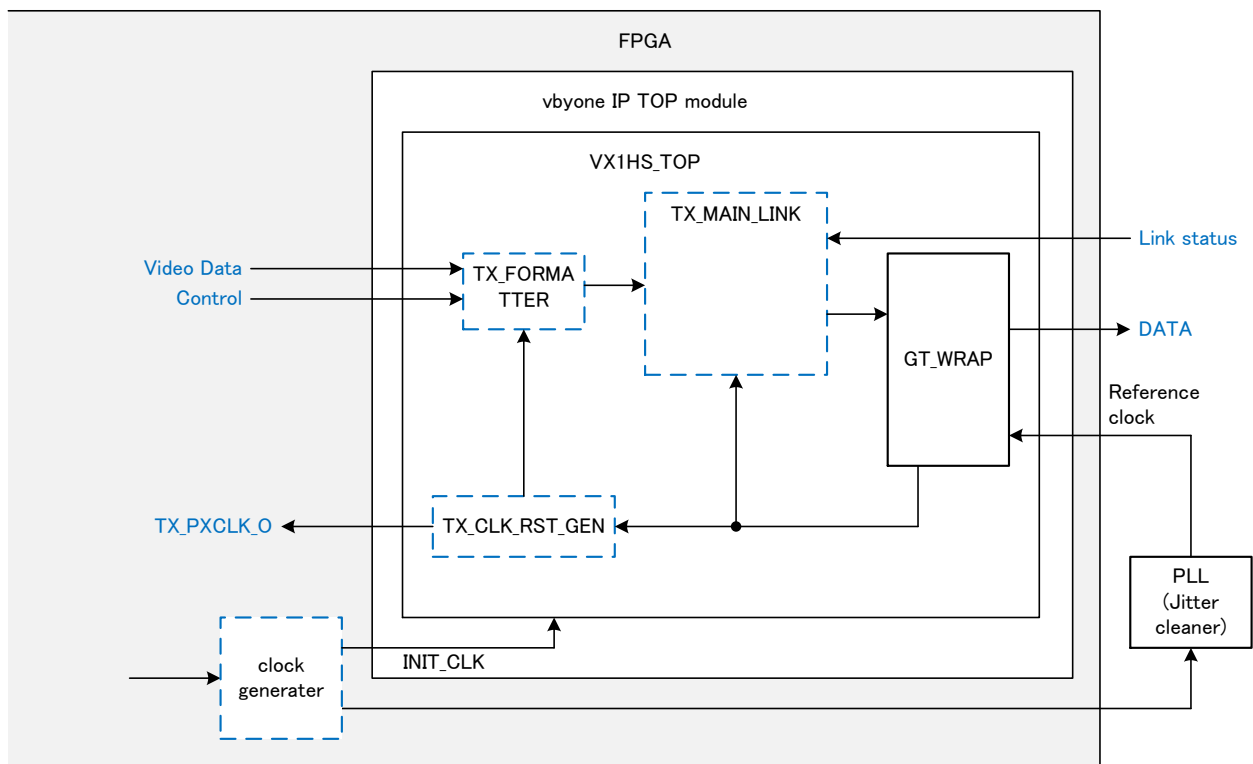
FPGA

vbyone IP TOP module

VX1HS_TOP

TX_MAIN_LINK

Link status

Video Data

Control

TX_FORMATTER

GT_WRAP

DATA

Reference clock

TX_PXCLK_O

TX_CLK_RST_GEN

PLL (Jitter cleaner)

clock generater

INIT_CLK